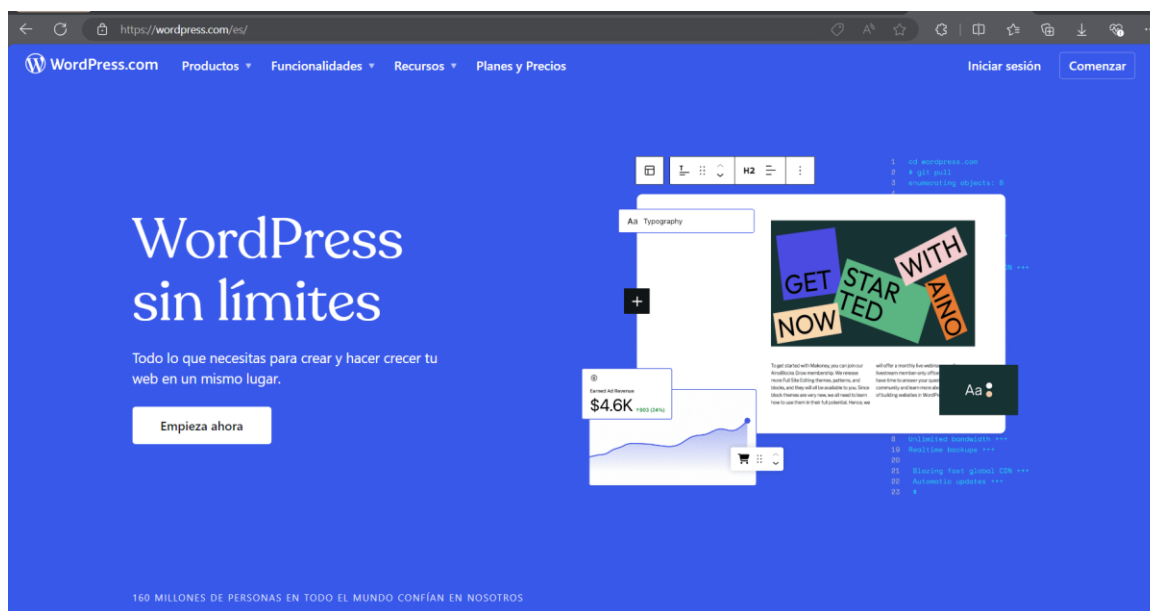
https://wordpress.com/es/

WordPress.com Productos ▾ Funcionalidades ▾ Recursos ▾ Planes y Precios Iniciar sesión Comenzar

WordPress sin límites

Todo lo que necesitas para crear y hacer crecer tu web en un mismo lugar.

Empieza ahora

H2

Aa Typography

GET STARTED WITH AINO NOW

1 cd wordpress.com
2 # git pull
3 enumerating objects: 8

Earned Ad Revenue
$4.6K ↑903 (24%)

Aa

8 Unlimited bandwidth +++
19 Realtime backups +++
20
21 Blazing fast global CDN +++
22 Automatic updates +++
23 #

160 MILLONES DE PERSONAS EN TODO EL MUNDO CONFÍAN EN NOSOTROS